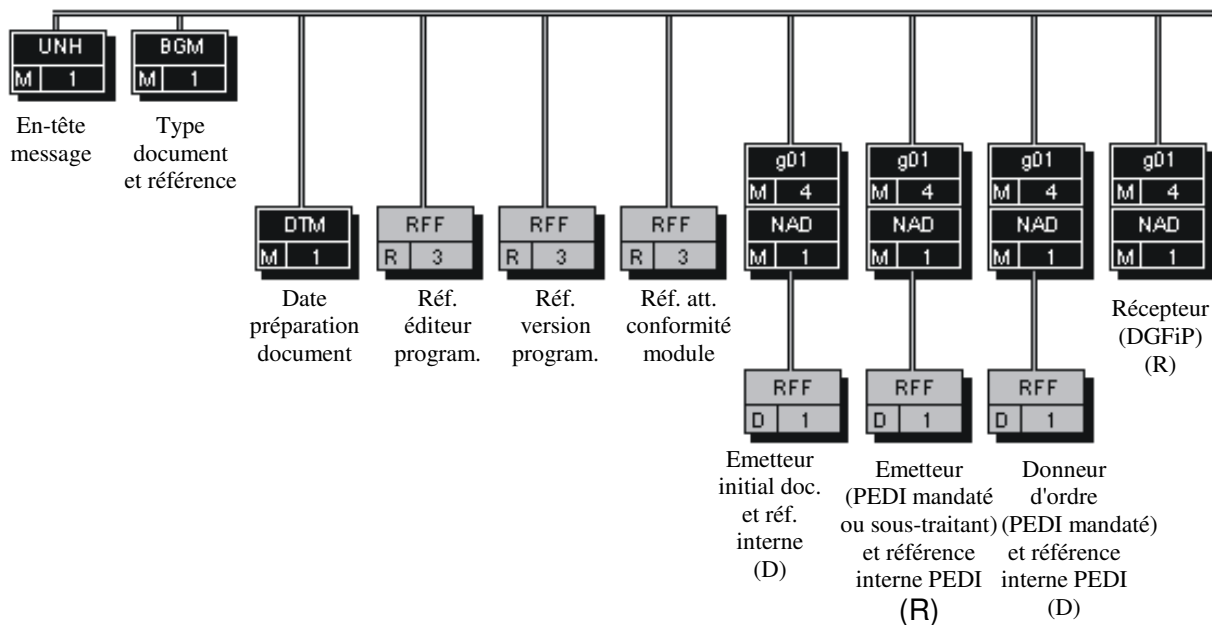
UNH
M 1
En-tête message

BGM
M 1
Type document et référence

DTM
M 1
Date préparation document

RFF
R 3
Réf. éditeur program.

RFF
R 3
Réf. version program.

RFF
R 3
Réf. att. conformité module

g01
M 4
NAD
M 1
RFF
D 1
Emetteur initial doc. et réf. interne (D)

g01
M 4
NAD
M 1
RFF
D 1
Emetteur (PEDI mandaté ou sous-traitant) et référence interne PEDI (R)

g01
M 4
NAD
M 1
RFF
D 1
Donneur d'ordre (PEDI mandaté) et référence interne PEDI (D)

g01
M 4
NAD
M 1
Récepteur (DGFiP) (R)